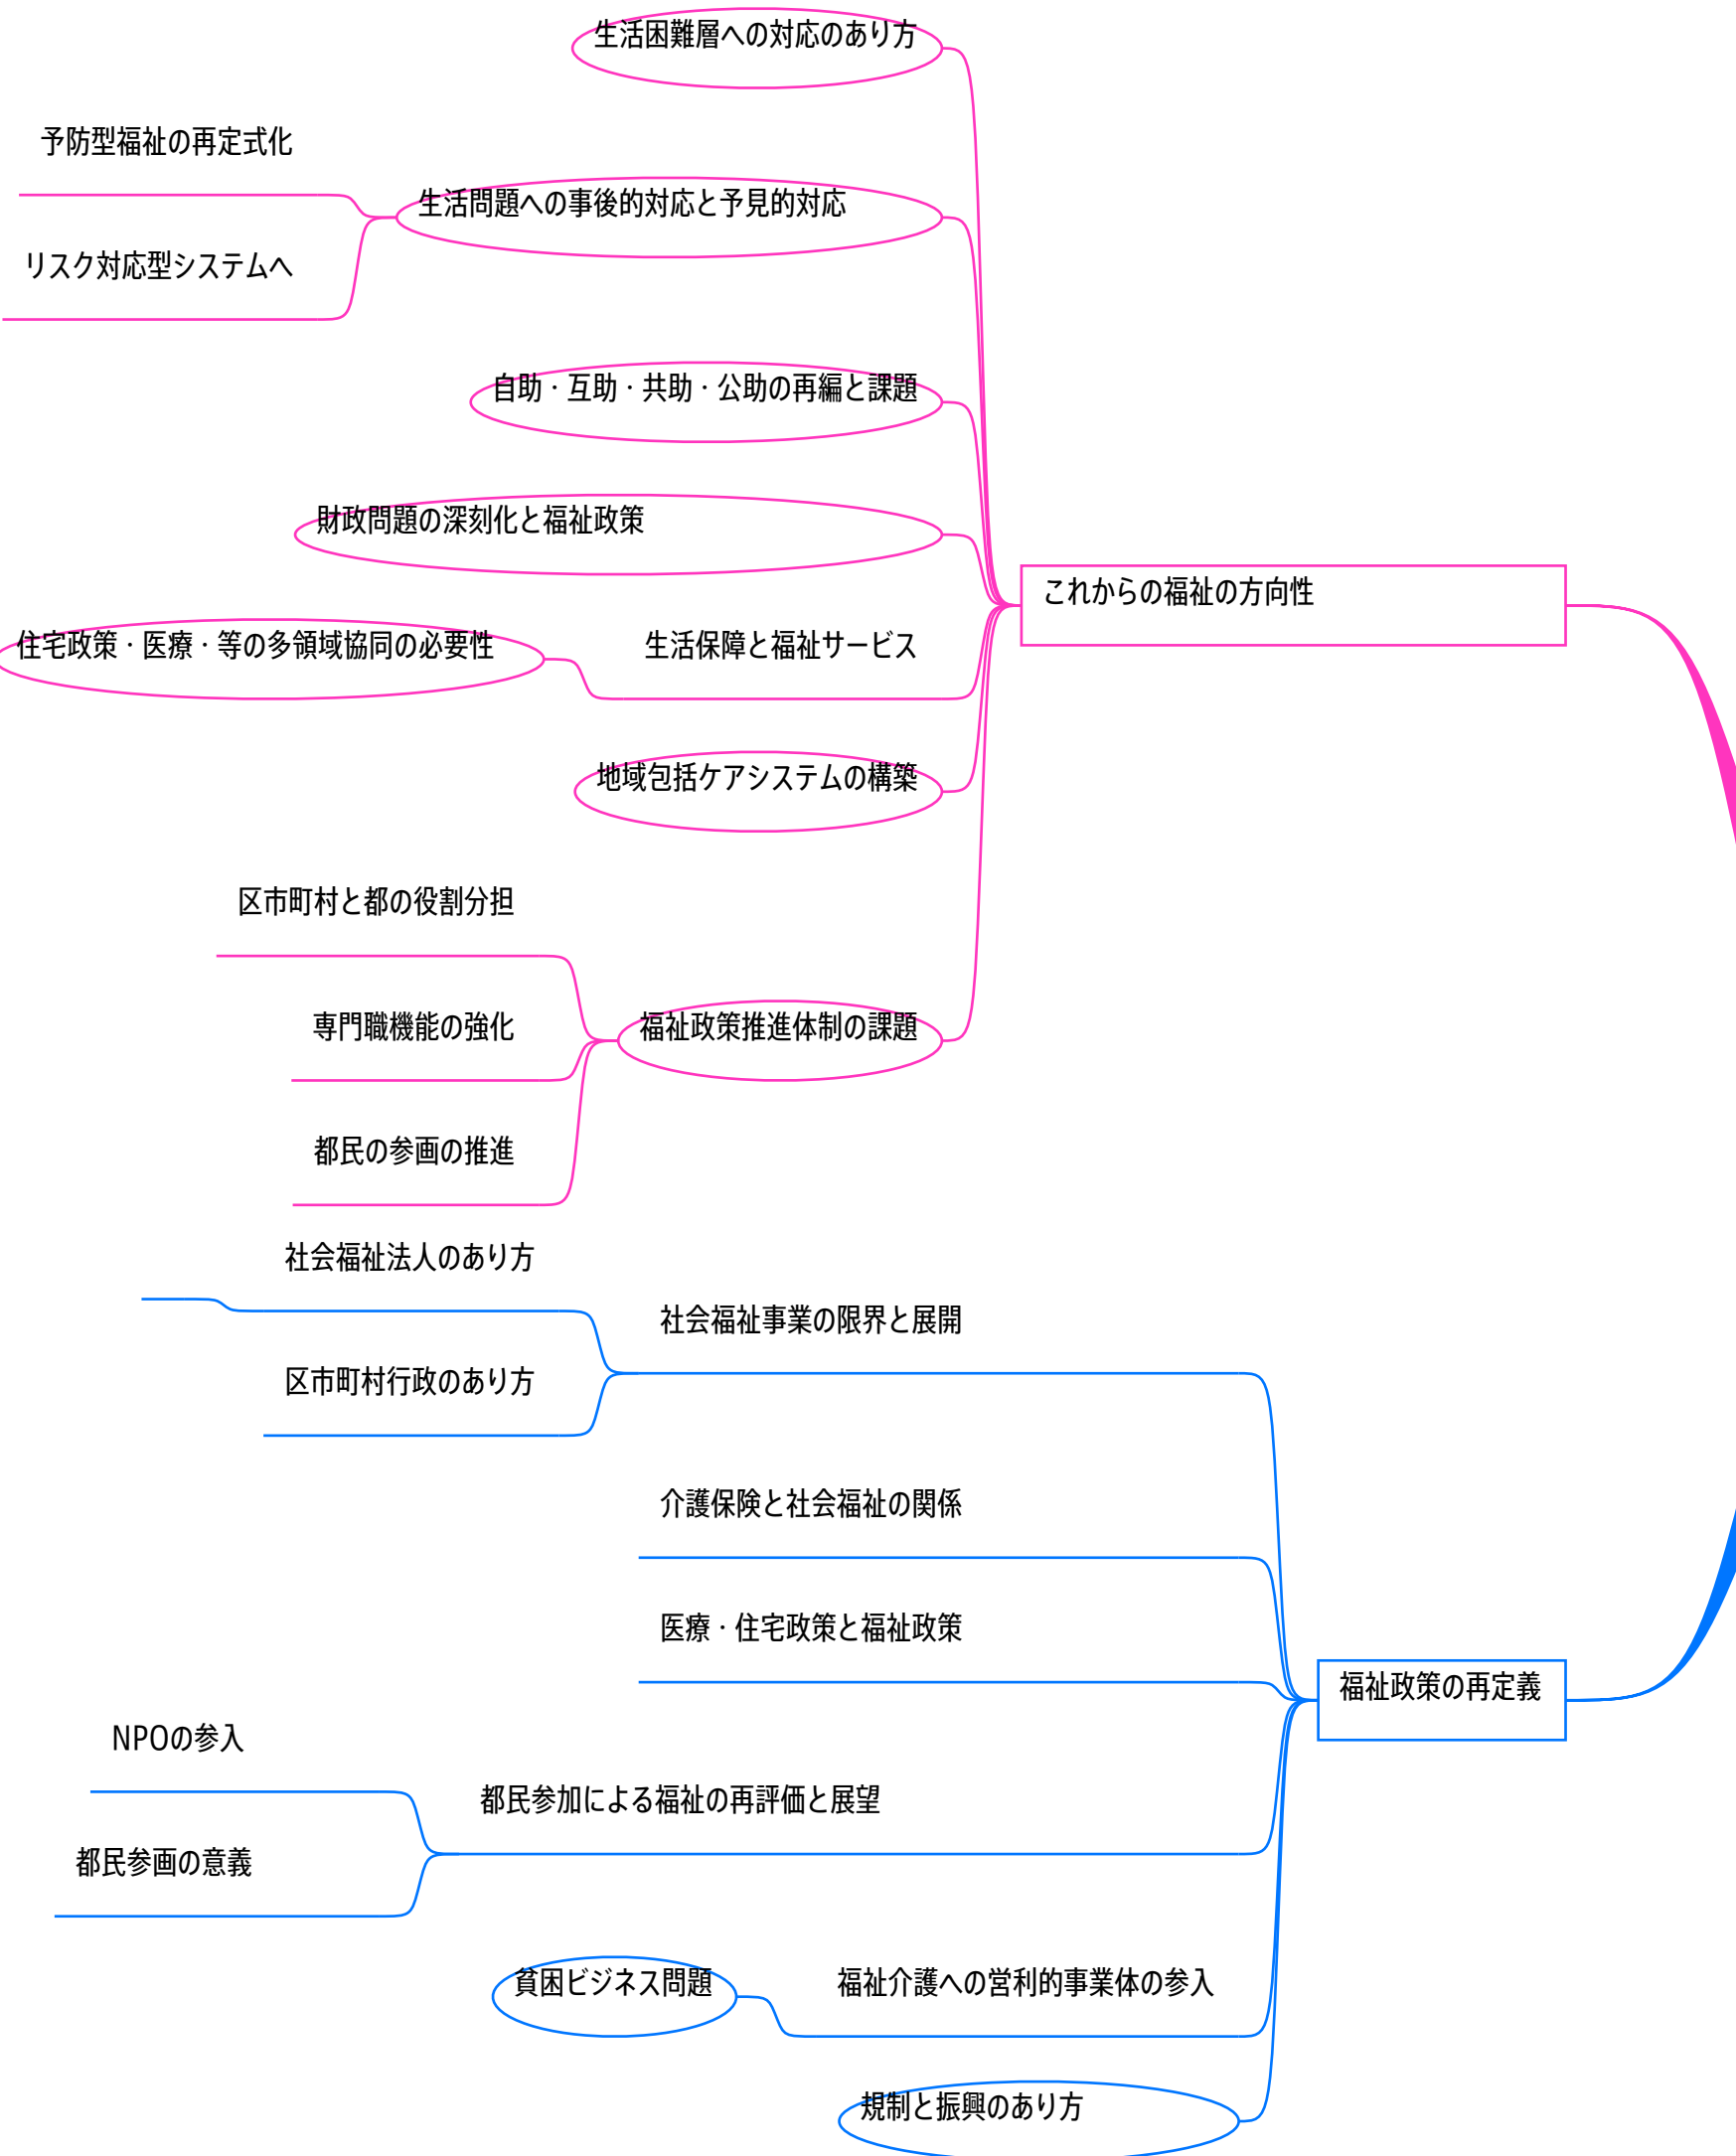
生活困難層への対応のあり方

予防型福祉の再定式化

生活問題への事後的対応と予見的対応

リスク対応型システムへ

自助・互助・共助・公助の再編と課題

財政問題の深刻化と福祉政策

これからの福祉の方向性

住宅政策・医療・等の多領域協同の必要性

生活保障と福祉サービス

地域包括ケアシステムの構築

区市町村と都の役割分担

専門職機能の強化

福祉政策推進体制の課題

都民の参画の推進

社会福祉法人のあり方

社会福祉事業の限界と展開

区市町村行政のあり方

介護保険と社会福祉の関係

医療・住宅政策と福祉政策

福祉政策の再定義

NPOの参入

都民参加による福祉の再評価と展望

都民参画の意義

貧困ビジネス問題

福祉介護への営利的事業体の参入

規制と振興のあり方